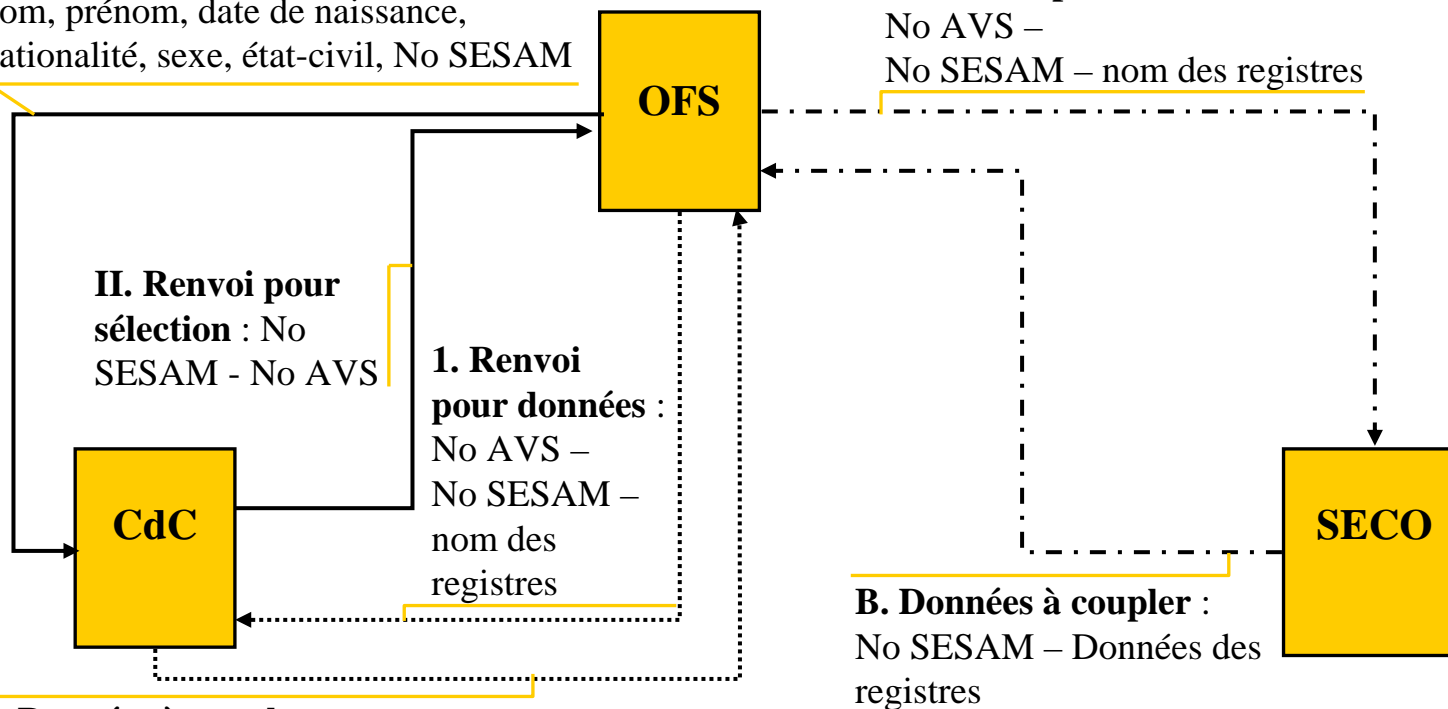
om, prénom, date de naissance, ationalité, sexe, état-civil, No SESAM

No AVS –
No SESAM – nom des registres

OFS

II. Renvoi pour sélection : No SESAM - No AVS

1. Renvoi pour données : No AVS – No SESAM – nom des registres

CdC

SECO

B. Données à coupler : No SESAM – Données des registres

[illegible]